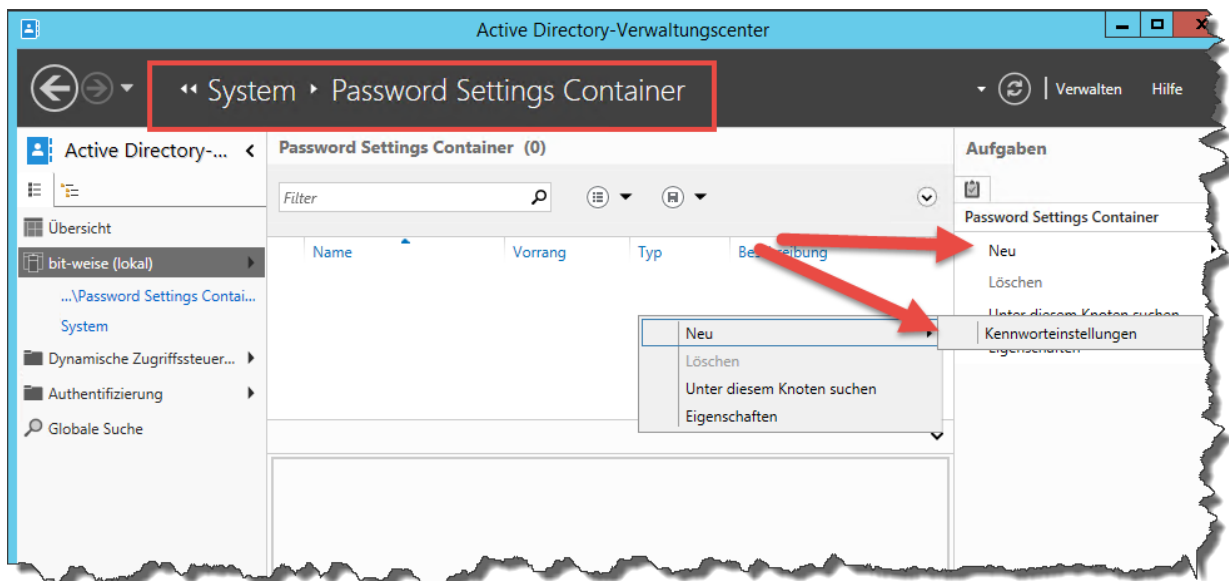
Active Directory-Verwaltungscenter

System ▸ Password Settings Container

Verwalten Hilfe

Active Directory-...

Übersicht

bit-weise (lokal)

...\Password Settings Contai...

System

Dynamische Zugriffssteuer...

Authentifizierung

Globale Suche

Password Settings Container (0)

Filter

| Name | Vorrang | Typ | Bes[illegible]eibung |
|---|---|---|---|

Neu

Löschen

Unter diesem Knoten suchen

Eigenschaften

Kennworteinstellungen

Aufgaben

Password Settings Container

Neu

Löschen

Unter diesem Knoten suchen

Eigenschaften